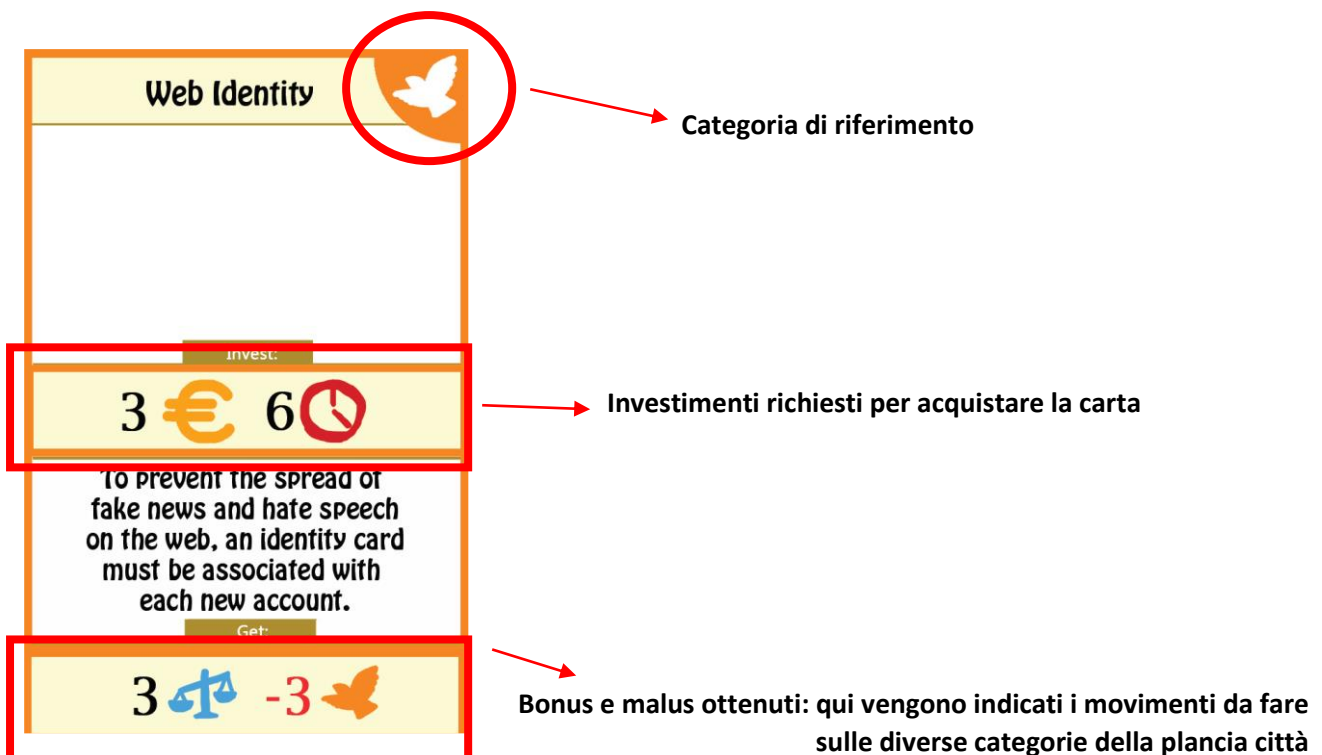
Web Identity

Categoria di riferimento

Invest:

3 € 6

Investimenti richiesti per acquistare la carta

To prevent the spread of fake news and hate speech on the web, an identity card must be associated with each new account.

Get:

3 -3

Bonus e malus ottenuti: qui vengono indicati i movimenti da fare sulle diverse categorie della plancia città